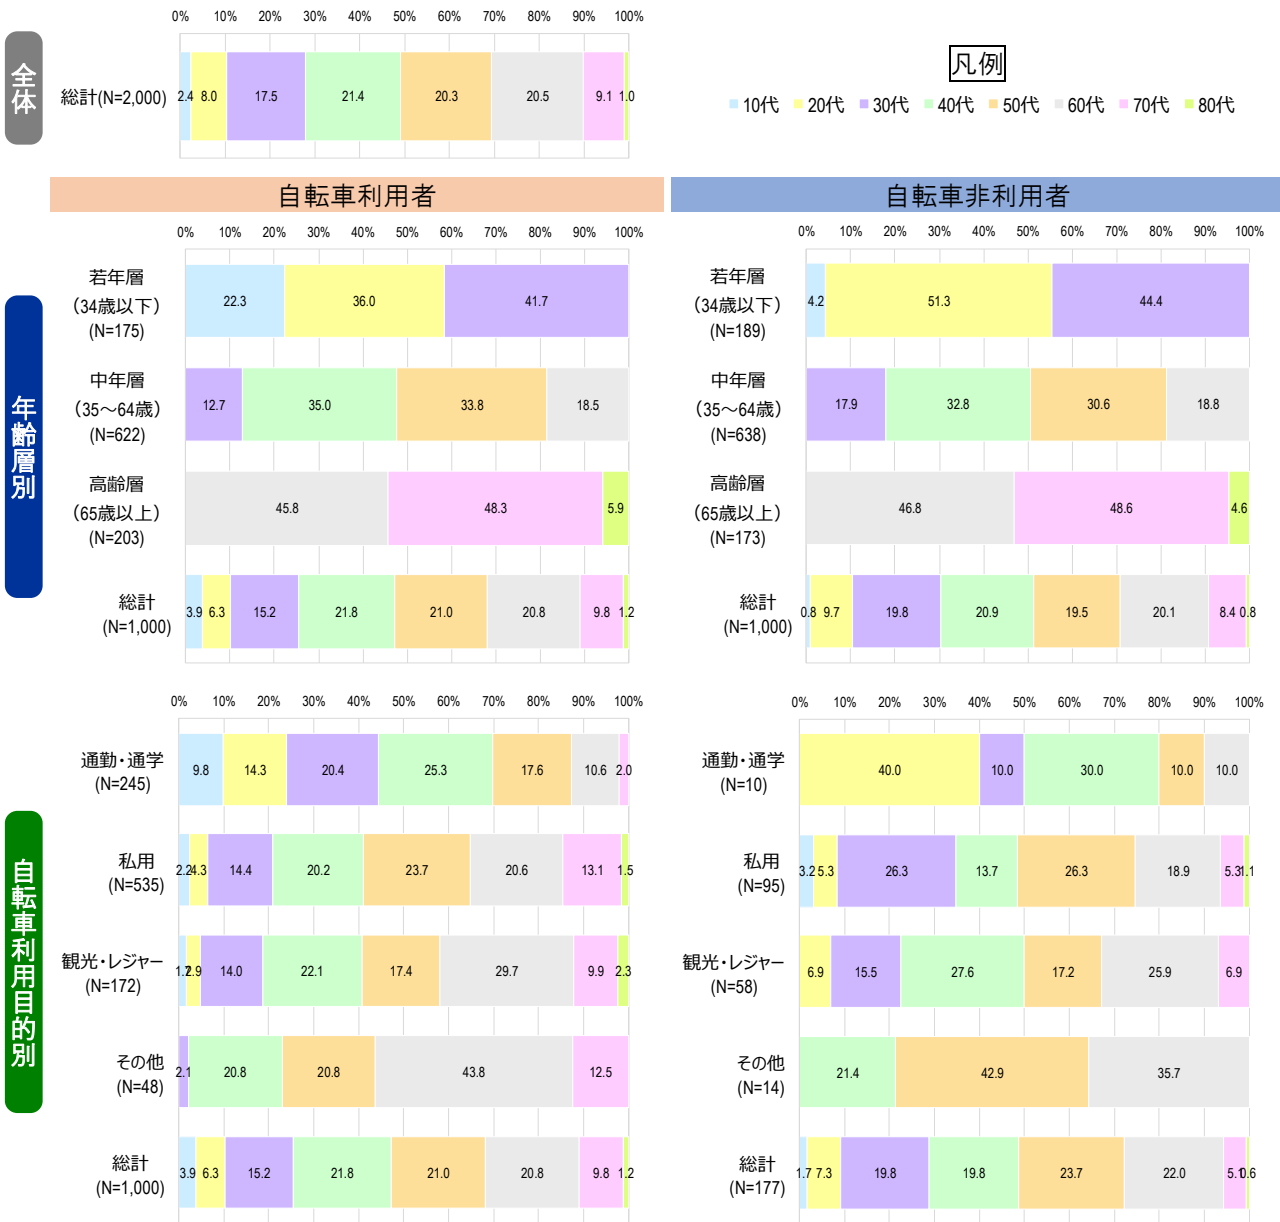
全体

| | 0% | 10% | 20% | 30% | 40% | 50% | 60% | 70% | 80% | 90% | 100% |
|---|---|---|---|---|---|---|---|---|---|---|---|

総計(N=2,000) 2.4 8.0 17.5 21.4 20.3 20.5 9.1 1.0

凡例
10代 20代 30代 40代 50代 60代 70代 80代

自転車利用者

年齢層別

0% 10% 20% 30% 40% 50% 60% 70% 80% 90% 100%

若年層（34歳以下）(N=175) 22.3 36.0 41.7
中年層（35～64歳）(N=622) 12.7 35.0 33.8 18.5
高齢層（65歳以上）(N=203) 45.8 48.3 5.9
総計 (N=1,000) 3.9 6.3 15.2 21.8 21.0 20.8 9.8 1.2

自転車非利用者

0% 10% 20% 30% 40% 50% 60% 70% 80% 90% 100%

若年層（34歳以下）(N=189) 4.2 51.3 44.4
中年層（35～64歳）(N=638) 17.9 32.8 30.6 18.8
高齢層（65歳以上）(N=173) 46.8 48.6 4.6
総計 (N=1,000) 0.8 9.7 19.8 20.9 19.5 20.1 8.4 0.8

自転車利用目的別

0% 10% 20% 30% 40% 50% 60% 70% 80% 90% 100%

通勤・通学 (N=245) 9.8 14.3 20.4 25.3 17.6 10.6 2.0
私用 (N=535) 2.2 4.3 14.4 20.2 23.7 20.6 13.1 1.5
観光・レジャー (N=172) 1.7 2.9 14.0 22.1 17.4 29.7 9.9 2.3
その他 (N=48) 2.1 20.8 20.8 43.8 12.5
総計 (N=1,000) 3.9 6.3 15.2 21.8 21.0 20.8 9.8 1.2

0% 10% 20% 30% 40% 50% 60% 70% 80% 90% 100%

通勤・通学 (N=10) 40.0 10.0 30.0 10.0 10.0
私用 (N=95) 3.2 5.3 26.3 13.7 26.3 18.9 5.3 1.1
観光・レジャー (N=58) 6.9 15.5 27.6 17.2 25.9 6.9
その他 (N=14) 21.4 42.9 35.7
総計 (N=177) 1.7 7.3 19.8 19.8 23.7 22.0 5.1 0.6